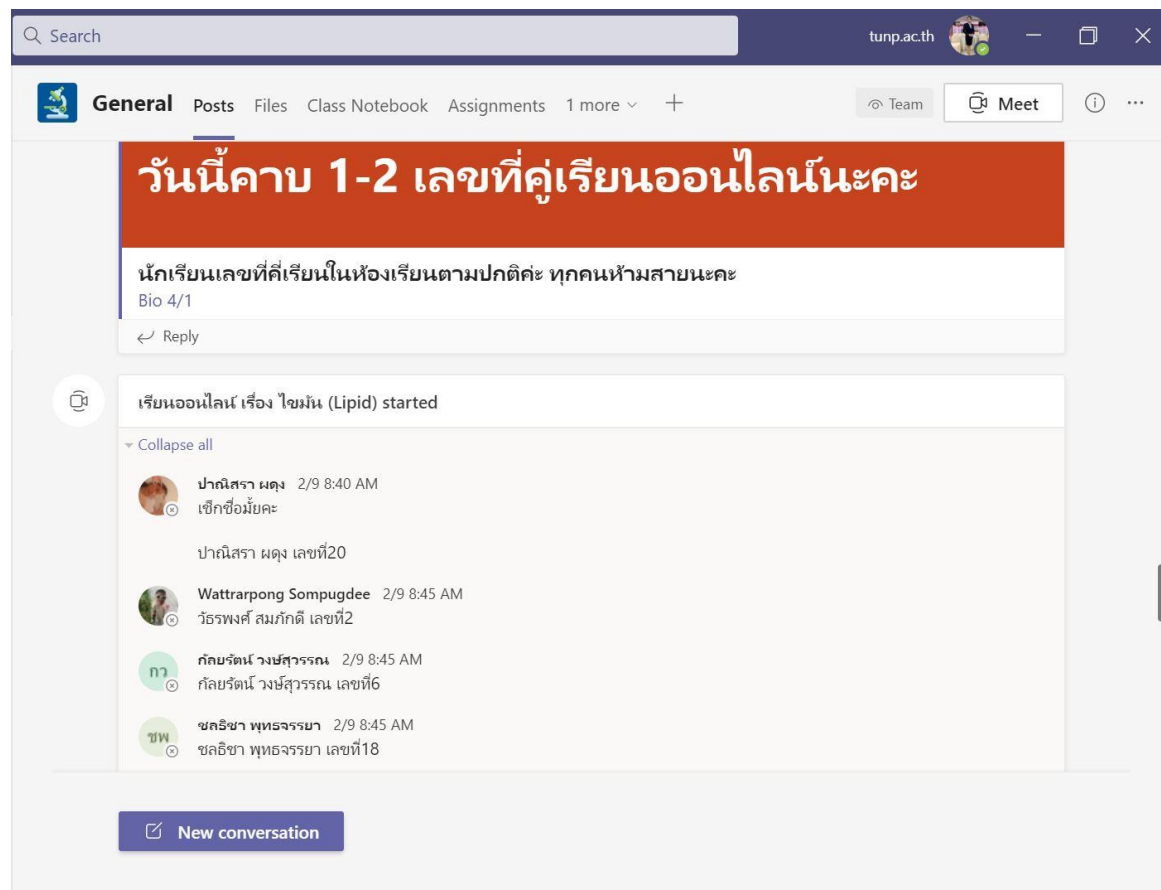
Search

tunp.ac.th

General Posts Files Class Notebook Assignments 1 more +

Team Meet

วันนี้คาบ 1-2 เลขที่คู่เรียนออนไลน์นะคะ

นักเรียนเลขที่คี่เรียนในห้องเรียนตามปกติค่ะ ทุกคนห้ามสายนะคะ
Bio 4/1

Reply

เรียนออนไลน์ เรื่อง ไขมัน (Lipid) started

Collapse all

ปาณิสรา ผดุง 2/9 8:40 AM
เช็กชื่อมั้ยคะ

ปาณิสรา ผดุง เลขที่20

Wattrarpong Sompugdee 2/9 8:45 AM
วัธรพงศ์ สมภักดี เลขที่2

กว

กัลยรัตน์ วงษ์สุวรรณ 2/9 8:45 AM
กัลยรัตน์ วงษ์สุวรรณ เลขที่6

ชพ

ชลธิชา พุทธจรรยา 2/9 8:45 AM
ชลธิชา พุทธจรรยา เลขที่18

New conversation